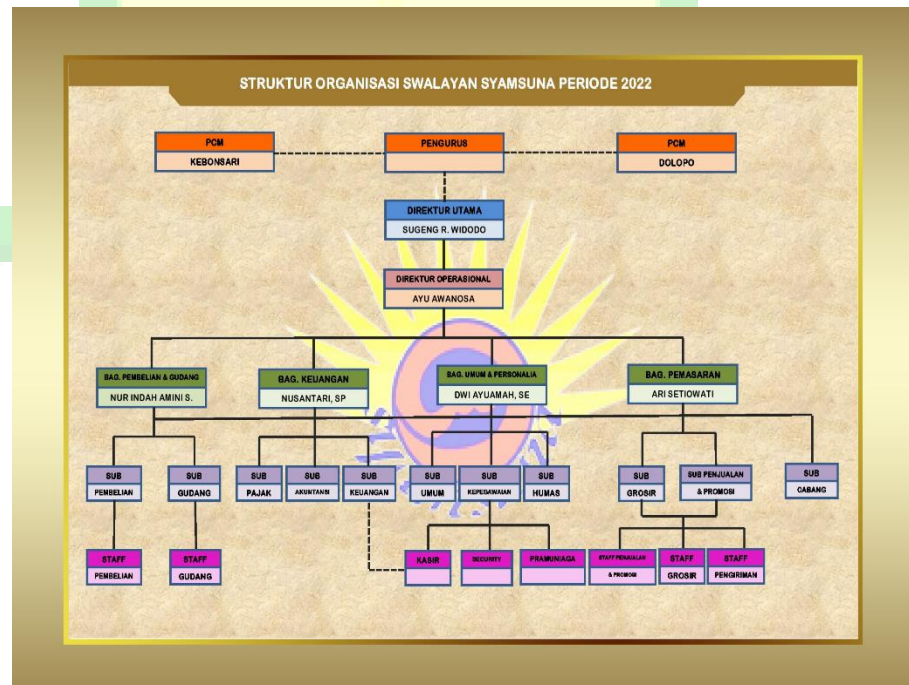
STRUKTUR ORGANISASI SWALAYAN SYAMSUNA PERIODE 2022

PCM
KEBONSARI

PENGURUS

PCM
DOLOPO

DIREKTUR UTAMA
SUGENG R. WIDODO

DIREKTUR OPERASIONAL
AYU AWANOSA

BAG. PEMBELIAN & GUDANG
NUR INDAH AMINI S.

BAG. KEUANGAN
NUSANTARI, SP

BAG. UMUM & PERSONALIA
DWI AYUAMAH, SE

BAG. PEMASARAN
ARI SETIOWATI

SUB PEMBELIAN

SUB GUDANG

SUB PAJAK

SUB AKUNTANSI

SUB KEUANGAN

SUB UMUM

SUB KEPEGAWAIAN

SUB HUMAS

SUB GROSIR

SUB PENJUALAN & PROMOSI

SUB CABANG

STAFF PEMBELIAN

STAFF GUDANG

KASIR

SECURITY

PRAMUNIAGA

STAFF PENJUALAN & PROMOSI

STAFF GROSIR

STAFF PENGIRIMAN